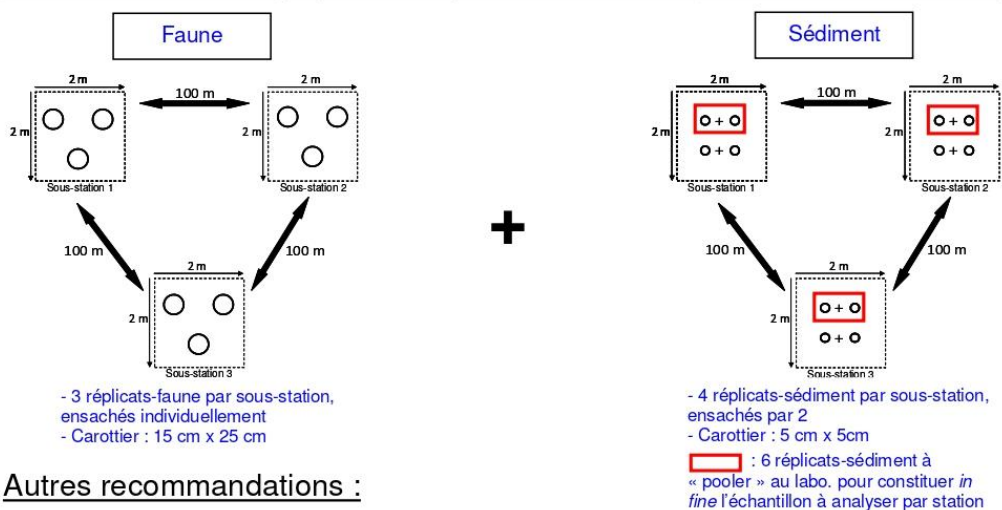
Faune

2 m
100 m
2 m
2 m
Sous-station 1
2 m
Sous-station 2
100 m
100 m
2 m
2 m
Sous-station 3

- 3 réplicats-faune par sous-station, ensachés individuellement
- Carottier : 15 cm x 25 cm

+

Sédiment

2 m
100 m
2 m
2 m
o + o
o + o
Sous-station 1
o + o
o + o
Sous-station 2
100 m
100 m
2 m
2 m
o + o
o + o
Sous-station 3

- 4 réplicats-sédiment par sous-station, ensachés par 2
- Carottier : 5 cm x 5cm
: 6 réplicats-sédiment à « pooler » au labo. pour constituer *in fine* l'échantillon à analyser par station

Autres recommandations :